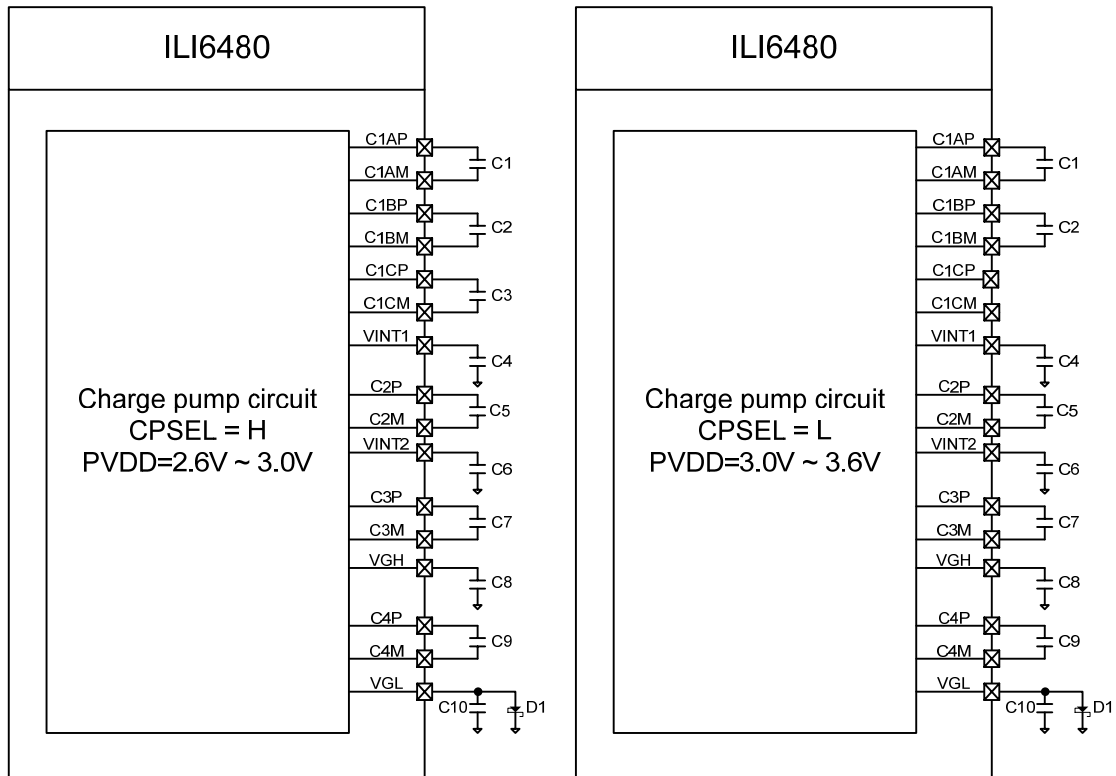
ILI6480

Charge pump circuit
CPSEL = H
PVDD=2.6V ~ 3.0V

C1AP
C1AM
C1
C1BP
C1BM
C2
C1CP
C1CM
C3
VINT1
C4
C2P
C2M
C5
VINT2
C6
C3P
C3M
C7
VGH
C8
C4P
C4M
C9
VGL
C10
D1

ILI6480

Charge pump circuit
CPSEL = L
PVDD=3.0V ~ 3.6V

C1AP
C1AM
C1
C1BP
C1BM
C2
C1CP
C1CM
VINT1
C4
C2P
C2M
C5
VINT2
C6
C3P
C3M
C7
VGH
C8
C4P
C4M
C9
VGL
C10
D1